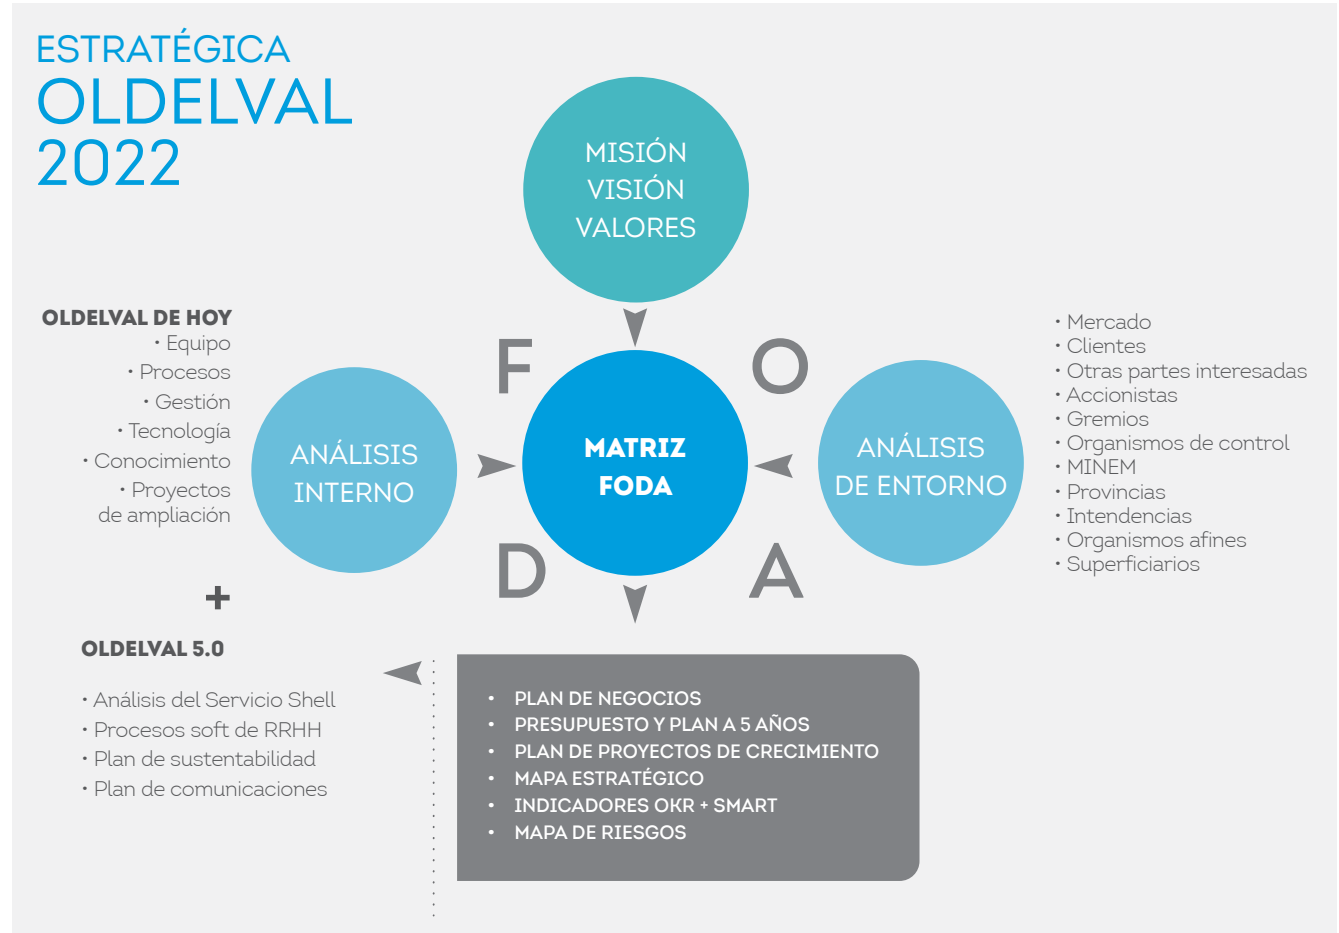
ESTRATÉGICA
OLDELVAL
2022

MISIÓN
VISIÓN
VALORES

OLDELVAL DE HOY
• Equipo
• Procesos
• Gestión
• Tecnología
• Conocimiento
• Proyectos de ampliación

ANÁLISIS INTERNO

F

O

MATRIZ FODA

D

A

ANÁLISIS DE ENTORNO

• Mercado
• Clientes
• Otras partes interesadas
• Accionistas
• Gremios
• Organismos de control
• MINEM
• Provincias
• Intendencias
• Organismos afines
• Superficiarios

+

OLDELVAL 5.0

• Análisis del Servicio Shell
• Procesos soft de RRHH
• Plan de sustentabilidad
• Plan de comunicaciones

• PLAN DE NEGOCIOS
• PRESUPUESTO Y PLAN A 5 AÑOS
• PLAN DE PROYECTOS DE CRECIMIENTO
• MAPA ESTRATÉGICO
• INDICADORES OKR + SMART
• MAPA DE RIESGOS